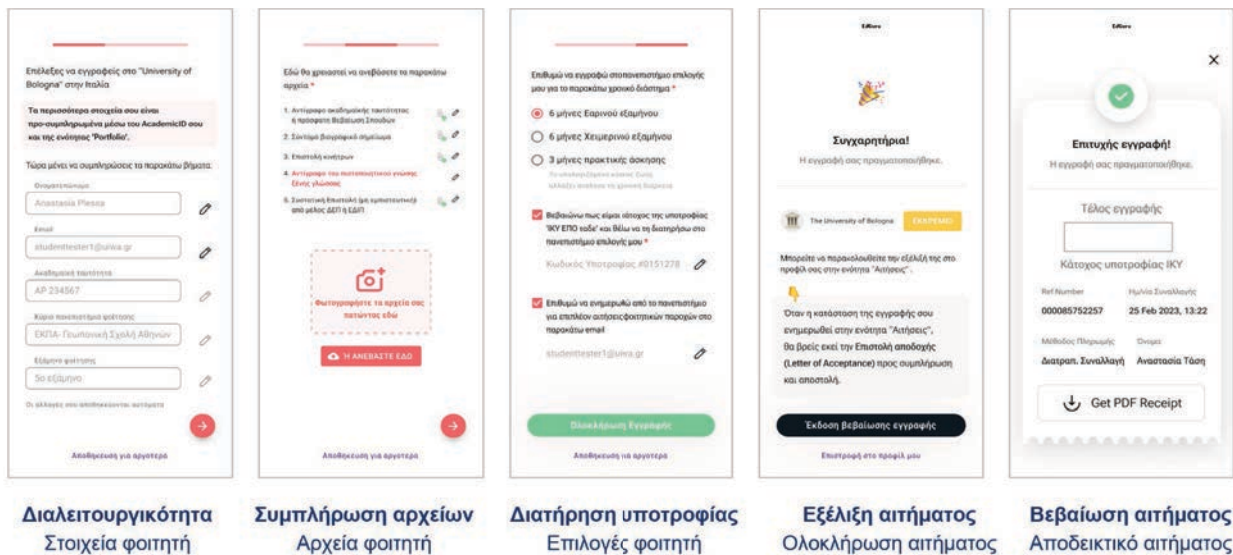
Επέλεξες να εγγραφείς στο "University of Bologna" στην Ιταλία

Τα περισσότερα στοιχεία σου είναι προ-συμπληρωμένα μέσω του AcademicID σου και της ενότητας "Portfolio".

Τώρα μένει να συμπληρώσεις τα παρακάτω βήματα:

Ονοματεπώνυμο
Anastasia Plessa

Email
studenttester1@uiwa.gr

Ακαδημαϊκή ταυτότητα
AP 234567

Κύριο πανεπιστήμιο φοίτησης
ΕΚΠΑ- Γεωπονική Σχολή Αθηνών

Εξάμηνο φοίτησης
5ο εξάμηνο

Οι αλλαγές σου αποθηκεύονται αυτόματα

Αποθήκευση για αργότερα

Διαλειτουργικότητα
Στοιχεία φοιτητή

Εδώ θα χρειαστεί να ανεβάσεις τα παρακάτω αρχεία *

1. Αντίγραφο ακαδημαϊκής ταυτότητας ή πρόσφατη Βεβαίωση Σπουδών
2. Σύντομο βιογραφικό σημείωμα
3. Επιστολή κινήτρων
4. Αντίγραφο του πιστοποιητικού γνώσης ξένης γλώσσας
5. Συστατική Επιστολή (με εμπιστευτική) από μέλος ΔΕΠ ή ΕΔΙΠ

Φωτογράφισε τα αρχεία σου πατώντας εδώ

Ή ΑΝΕΒΑΣΤΕ ΕΔΩ

Αποθήκευση για αργότερα

Συμπλήρωση αρχείων
Αρχεία φοιτητή

Επιθυμώ να εγγραφώ στο πανεπιστήμιο επιλογής μου για το παρακάτω χρονικό διάστημα *

6 μήνες Εαρινού εξαμήνου
6 μήνες Χειμερινού εξαμήνου
3 μήνες πρακτικής άσκησης

Βεβαιώνω πως είμαι κάτοχος της υποτροφίας 'ΙΚΥ ΕΠΟ τάδε' και θέλω να τη διατηρήσω στο πανεπιστήμιο επιλογής μου *

Κωδικός Υποτροφίας #0151278

Επιθυμώ να ενημερωθώ από το πανεπιστήμιο για επιπλέον αιτήσεις φοιτητικών παροχών στο παρακάτω email

studenttester1@uiwa.gr

Ολοκλήρωση Εγγραφής

Αποθήκευση για αργότερα

Διατήρηση υποτροφίας
Επιλογές φοιτητή

Συγχαρητήρια!
Η εγγραφή σας πραγματοποιήθηκε.

The University of Bologna
ΕΚΚΡΕΜΕΙ

Μπορείτε να παρακολουθείτε την εξέλιξή της στο προφίλ σας στην ενότητα "Αιτήσεις".

Όταν η κατάσταση της εγγραφής σου ενημερωθεί στην ενότητα "Αιτήσεις", θα βρείς εκεί την Επιστολή αποδοχής (Letter of Acceptance) προς συμπλήρωση και αποστολή.

Έκδοση Βεβαίωσης εγγραφής

Επιστροφή στο προφίλ μου

Εξέλιξη αιτήματος
Ολοκλήρωση αιτήματος

×

Επιτυχής εγγραφή!
Η εγγραφή σας πραγματοποιήθηκε.

Τέλος εγγραφής

Κάτοχος υποτροφίας ΙΚΥ

Ref Number
000085752257

Ημ/νία Συναλλαγής
25 Feb 2023, 13:22

Μέθοδος Πληρωμής
Διατραπ. Συναλλαγή

Όνομα
Αναστασία Τάση

Get PDF Receipt

Βεβαίωση αιτήματος
Αποδεικτικό αιτήματος